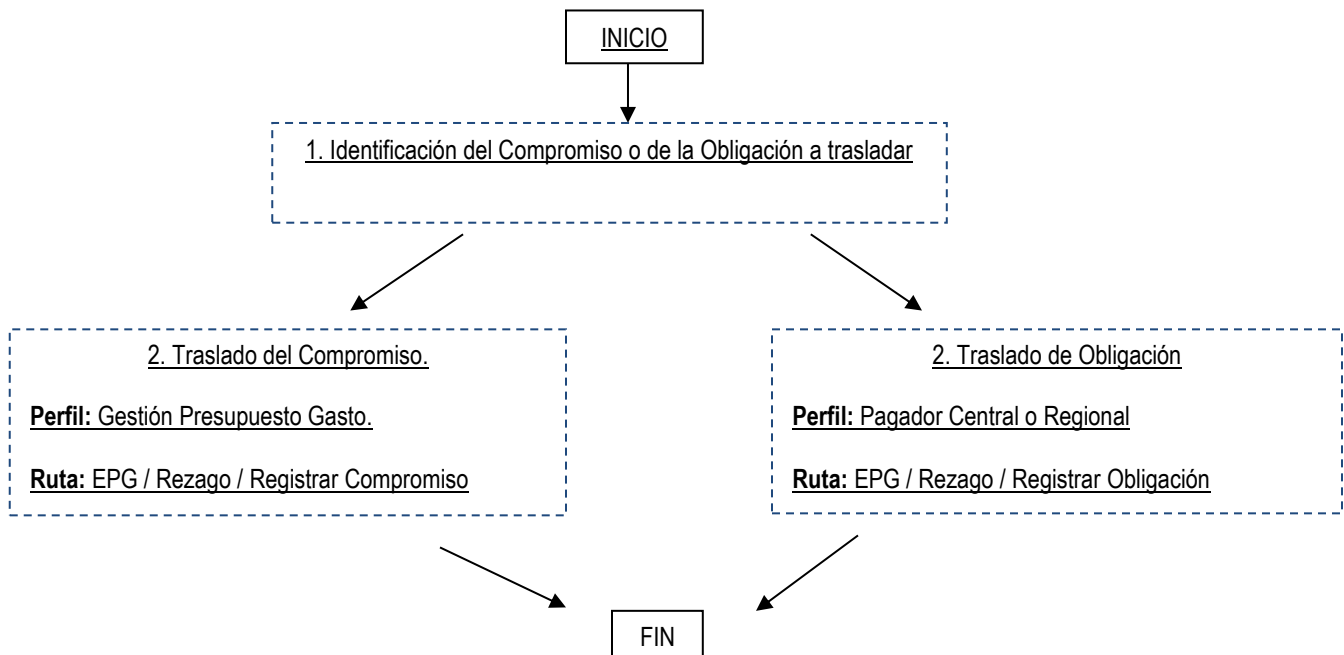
INICIO

1. Identificación del Compromiso o de la Obligación a trasladar

2. Traslado del Compromiso.

Perfil: Gestión Presupuesto Gasto.

Ruta: EPG / Rezago / Registrar Compromiso

2. Traslado de Obligación

Perfil: Pagador Central o Regional

Ruta: EPG / Rezago / Registrar Obligación

FIN